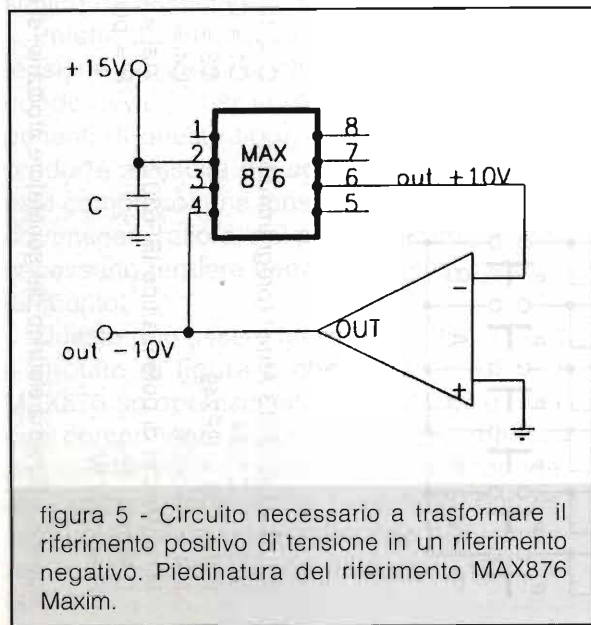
+15V

MAX
876

1
2
3
4

8
7
6
5

out +10V

C

OUT

out -10V

−
+

figura 5 - Circuito necessario a trasformare il riferimento positivo di tensione in un riferimento negativo. Piedinatura del riferimento MAX876 Maxim.